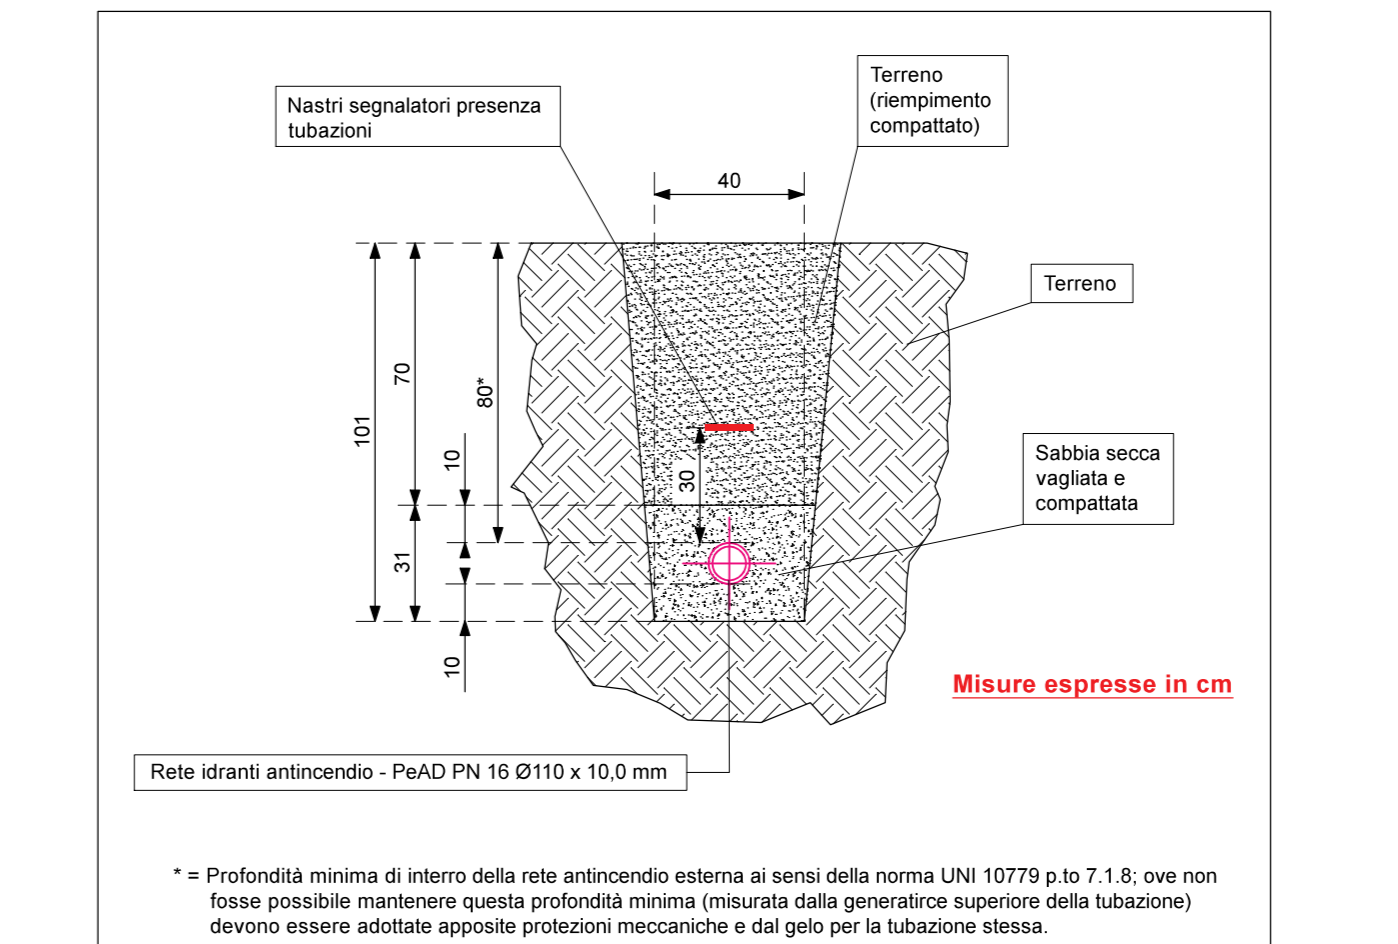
Nastri segnalatori presenza tubazioni

Terreno (riempimento compattato)

40

Terreno

101

70

80*

10

30

Sabbia secca vagliata e compattata

31

10

Misure espresse in cm

Rete idranti antincendio - PeAD PN 16 Ø110 x 10,0 mm

* = Profondità minima di interro della rete antincendio esterna ai sensi della norma UNI 10779 p.to 7.1.8; ove non fosse possibile mantenere questa profondità minima (misurata dalla generatirce superiore della tubazione) devono essere adottate apposite protezioni meccaniche e dal gelo per la tubazione stessa.